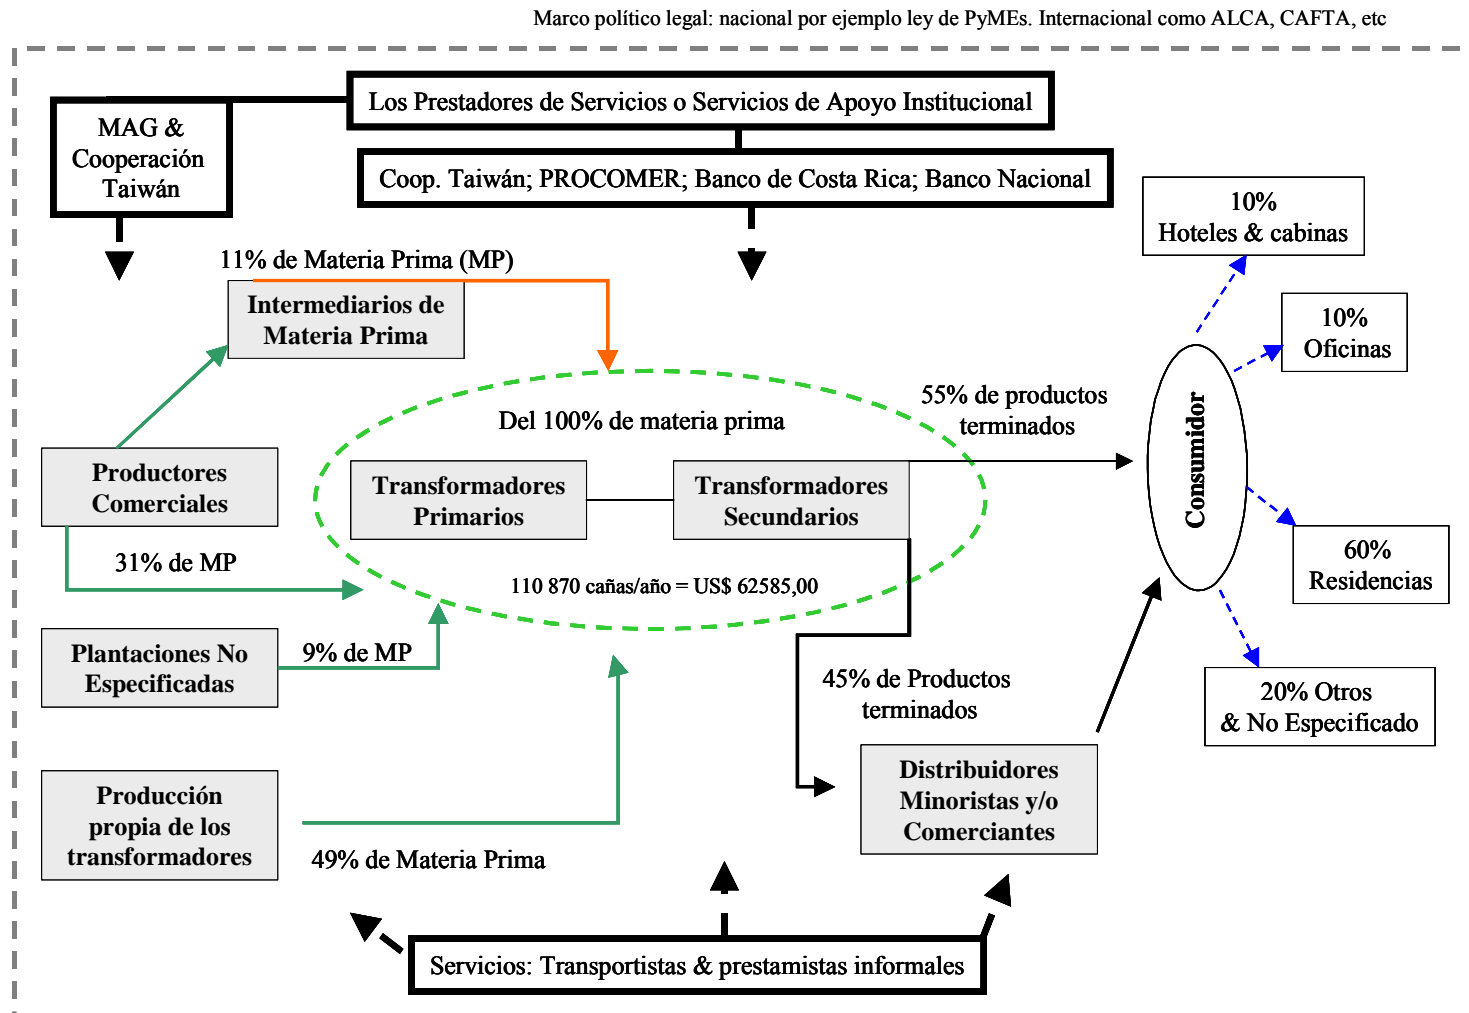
Marco político legal: nacional por ejemplo ley de PyMEs. Internacional como ALCA, CAFTA, etc

MAG & Cooperación Taiwán

Los Prestadores de Servicios o Servicios de Apoyo Institucional

Coop. Taiwán; PROCOMER; Banco de Costa Rica; Banco Nacional

10% Hoteles & cabinas

11% de Materia Prima (MP)

Intermediarios de Materia Prima

10% Oficinas

55% de productos terminados

Del 100% de materia prima

Productores Comerciales

Transformadores Primarios

Transformadores Secundarios

Consumidor

31% de MP

110 870 cañas/año = US$ 62585,00

60% Residencias

Plantaciones No Especificadas

9% de MP

45% de Productos terminados

20% Otros & No Especificado

Producción propia de los transformadores

Distribuidores Minoristas y/o Comerciantes

49% de Materia Prima

Servicios: Transportistas & prestamistas informales